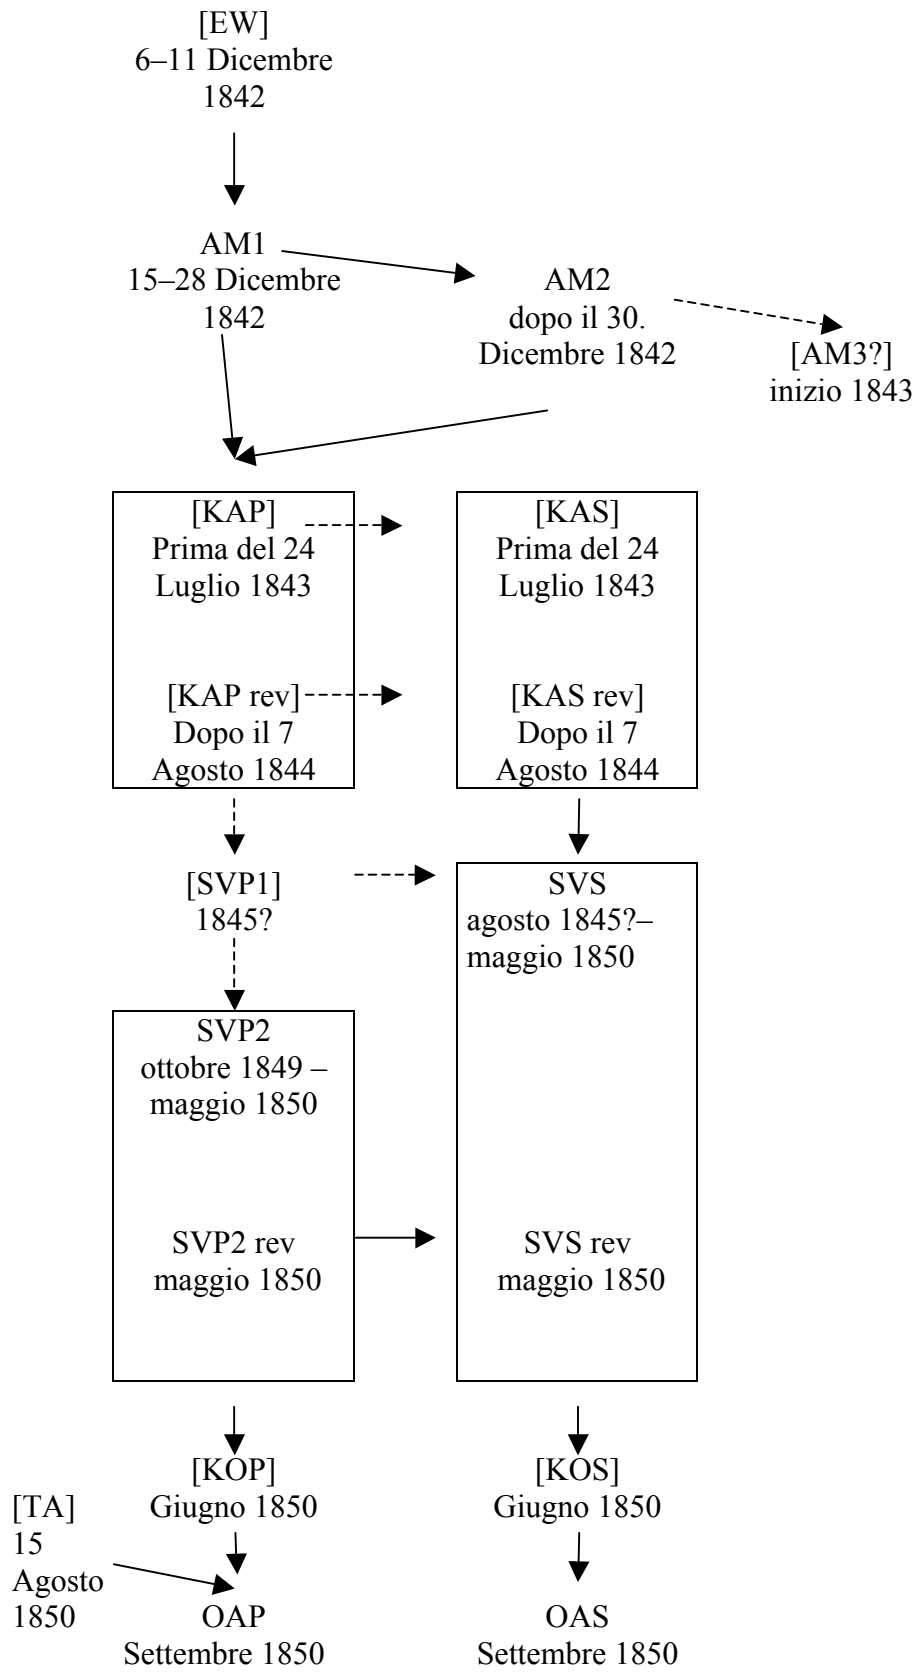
[EW]
6–11 Dicembre
1842

AM1
15–28 Dicembre
1842

AM2
dopo il 30.
Dicembre 1842

[AM3?]
inizio 1843

[KAP]
Prima del 24
Luglio 1843

[KAP rev]
Dopo il 7
Agosto 1844

[KAS]
Prima del 24
Luglio 1843

[KAS rev]
Dopo il 7
Agosto 1844

[SVP1]
1845?

SVS
agosto 1845?–
maggio 1850

SVP2
ottobre 1849 –
maggio 1850

SVP2 rev
maggio 1850

SVS rev
maggio 1850

[KOP]
Giugno 1850

[KOS]
Giugno 1850

[TA]
15
Agosto
1850

OAP
Settembre 1850

OAS
Settembre 1850